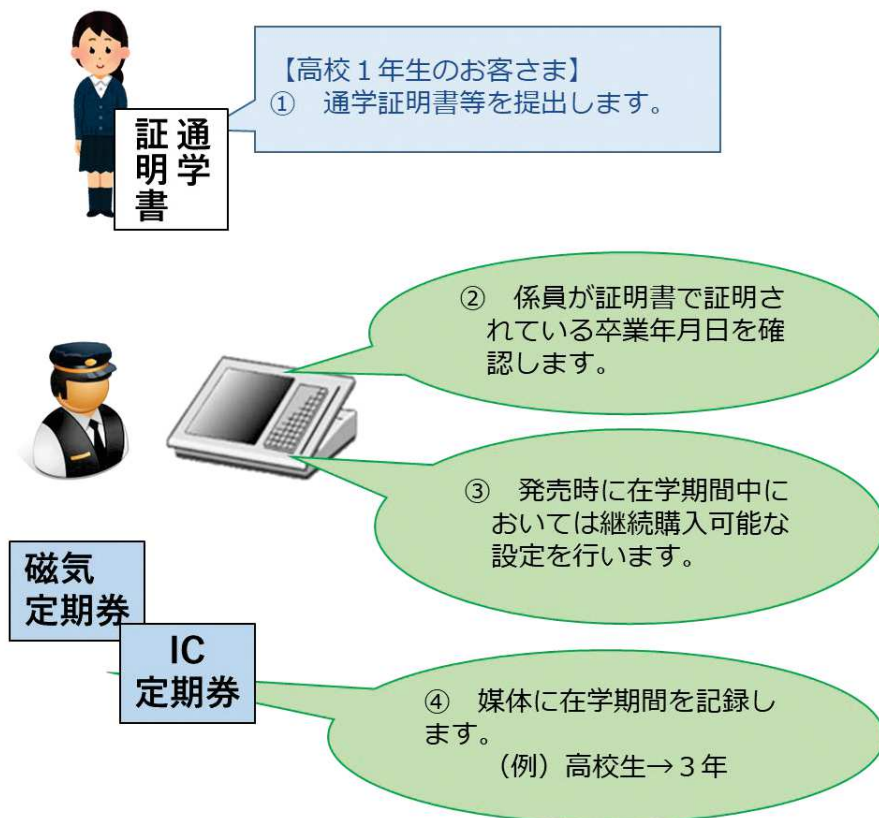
通学証明書

【高校１年生のお客さま】
① 通学証明書等を提出します。

② 係員が証明書で証明されている卒業年月日を確認します。

③ 発売時に在学期間中においては継続購入可能な設定を行います。

磁気定期券

IC定期券

④ 媒体に在学期間を記録します。
（例）高校生→３年